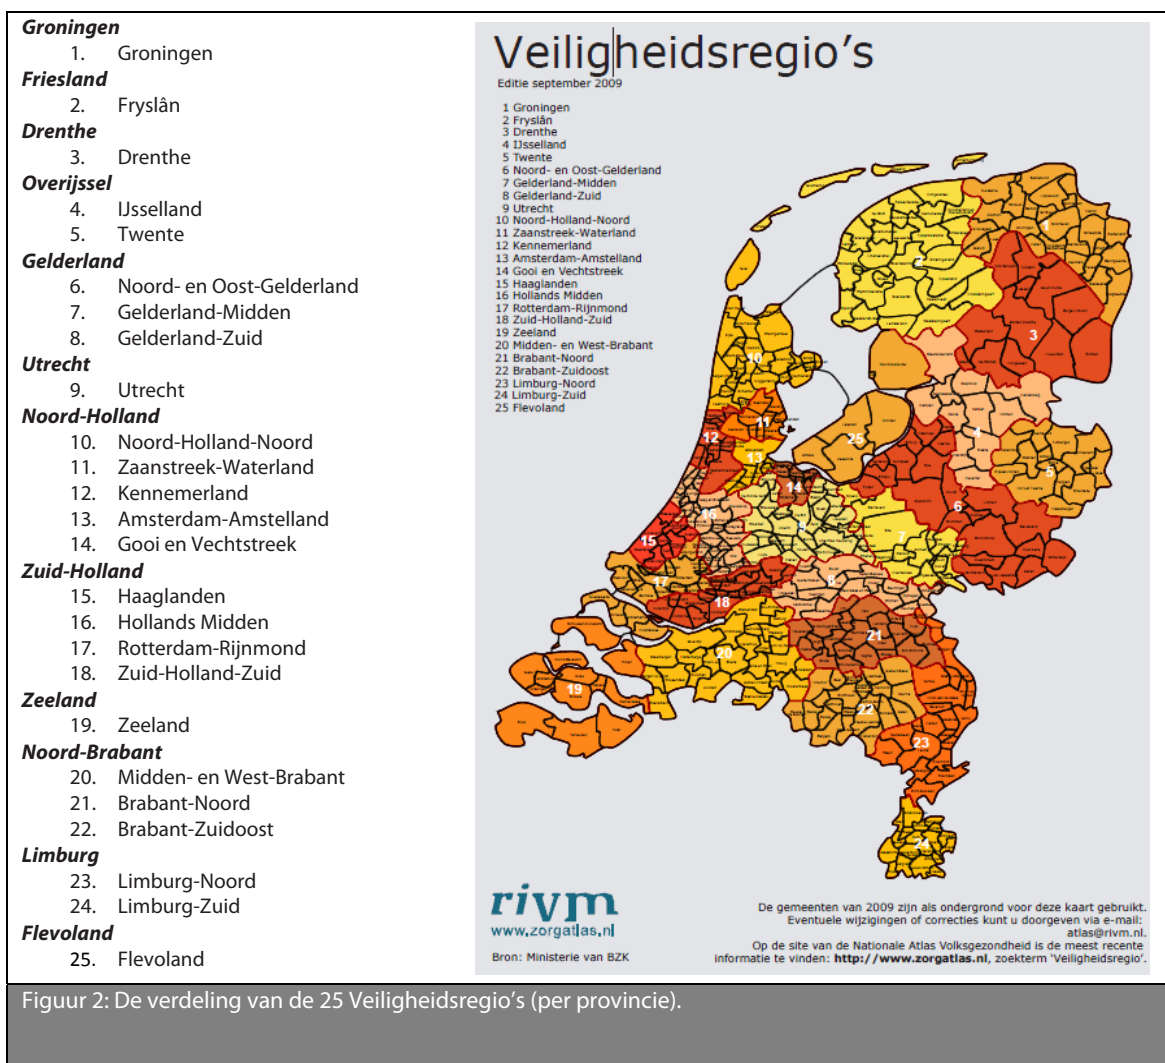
**Groningen**
1. Groningen
**Friesland**
2. Fryslân
**Drenthe**
3. Drenthe
**Overijssel**
4. IJsselland
5. Twente
**Gelderland**
6. Noord- en Oost-Gelderland
7. Gelderland-Midden
8. Gelderland-Zuid
**Utrecht**
9. Utrecht
**Noord-Holland**
10. Noord-Holland-Noord
11. Zaanstreek-Waterland
12. Kennemerland
13. Amsterdam-Amstelland
14. Gooi en Vechtstreek
**Zuid-Holland**
15. Haaglanden
16. Hollands Midden
17. Rotterdam-Rijnmond
18. Zuid-Holland-Zuid
**Zeeland**
19. Zeeland
**Noord-Brabant**
20. Midden- en West-Brabant
21. Brabant-Noord
22. Brabant-Zuidoost
**Limburg**
23. Limburg-Noord
24. Limburg-Zuid
**Flevoland**
25. Flevoland

Veiligheidsregio's
Editie september 2009

1 Groningen
2 Fryslân
3 Drenthe
4 IJsselland
5 Twente
6 Noord- en Oost-Gelderland
7 Gelderland-Midden
8 Gelderland-Zuid
9 Utrecht
10 Noord-Holland-Noord
11 Zaanstreek-Waterland
12 Kennemerland
13 Amsterdam-Amstelland
14 Gooi en Vechtstreek
15 Haaglanden
16 Hollands Midden
17 Rotterdam-Rijnmond
18 Zuid-Holland-Zuid
19 Zeeland
20 Midden- en West-Brabant
21 Brabant-Noord
22 Brabant-Zuidoost
23 Limburg-Noord
24 Limburg-Zuid
25 Flevoland

1 2 3 4 5 6 7 8 9 10 11 12 13 14 15 16 17 18 19 20 21 22 23 24 25

rivm
www.zorgatlas.nl
Bron: Ministerie van BZK

De gemeenten van 2009 zijn als ondergrond voor deze kaart gebruikt. Eventuele wijzigingen of correcties kunt u doorgeven via e-mail: atlas@rivm.nl. Op de site van de Nationale Atlas Volksgezondheid is de meest recente informatie te vinden: http://www.zorgatlas.nl, zoekterm 'Veiligheidsregio'.

Figuur 2: De verdeling van de 25 Veiligheidsregio's (per provincie).